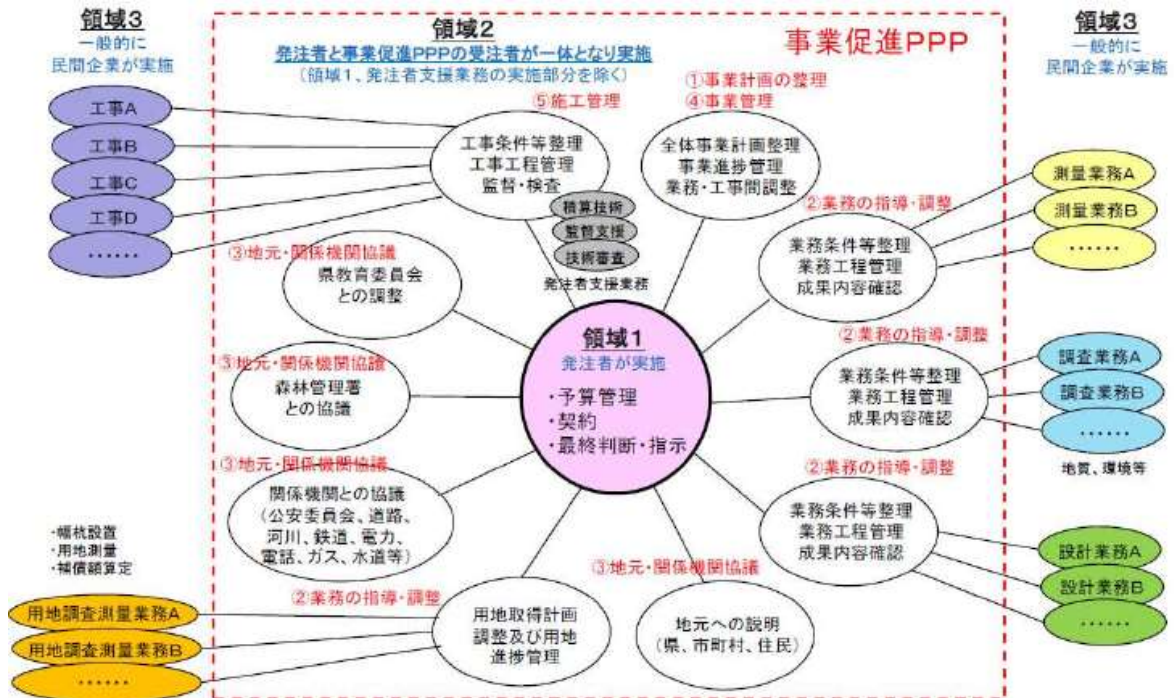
領域3
一般的に
民間企業が実施

工事A
工事B
工事C
工事D
……

領域2
発注者と事業促進PPPの受注者が一体となり実施
（領域1、発注者支援業務の実施部分を除く）

事業促進PPP

領域3
一般的に
民間企業が実施

⑤施工管理
工事条件等整理
工事工程管理
監督・検査

積算技術
監督支援
技術審査
発注者支援業務

①事業計画の整理
④事業管理
全体事業計画整理
事業進捗管理
業務・工事間調整

②業務の指導・調整
業務条件等整理
業務工程管理
成果内容確認

測量業務A
測量業務B
……

③地元・関係機関協議
県教育委員会
との調整

領域1
発注者が実施
・予算管理
・契約
・最終判断・指示

②業務の指導・調整
業務条件等整理
業務工程管理
成果内容確認

調査業務A
調査業務B
……
地質、環境等

③地元・関係機関協議
森林管理署
との協議

③地元・関係機関協議
関係機関との協議
（公安委員会、道路、河川、鉄道、電力、電話、ガス、水道等）

②業務の指導・調整
業務条件等整理
業務工程管理
成果内容確認

設計業務A
設計業務B
……

・幅杭設置
・用地測量
・補償額算定

用地調査測量業務A
用地調査測量業務B
……

②業務の指導・調整
用地取得計画
調整及び用地
進捗管理

③地元・関係機関協議
地元への説明
（県、市町村、住民）